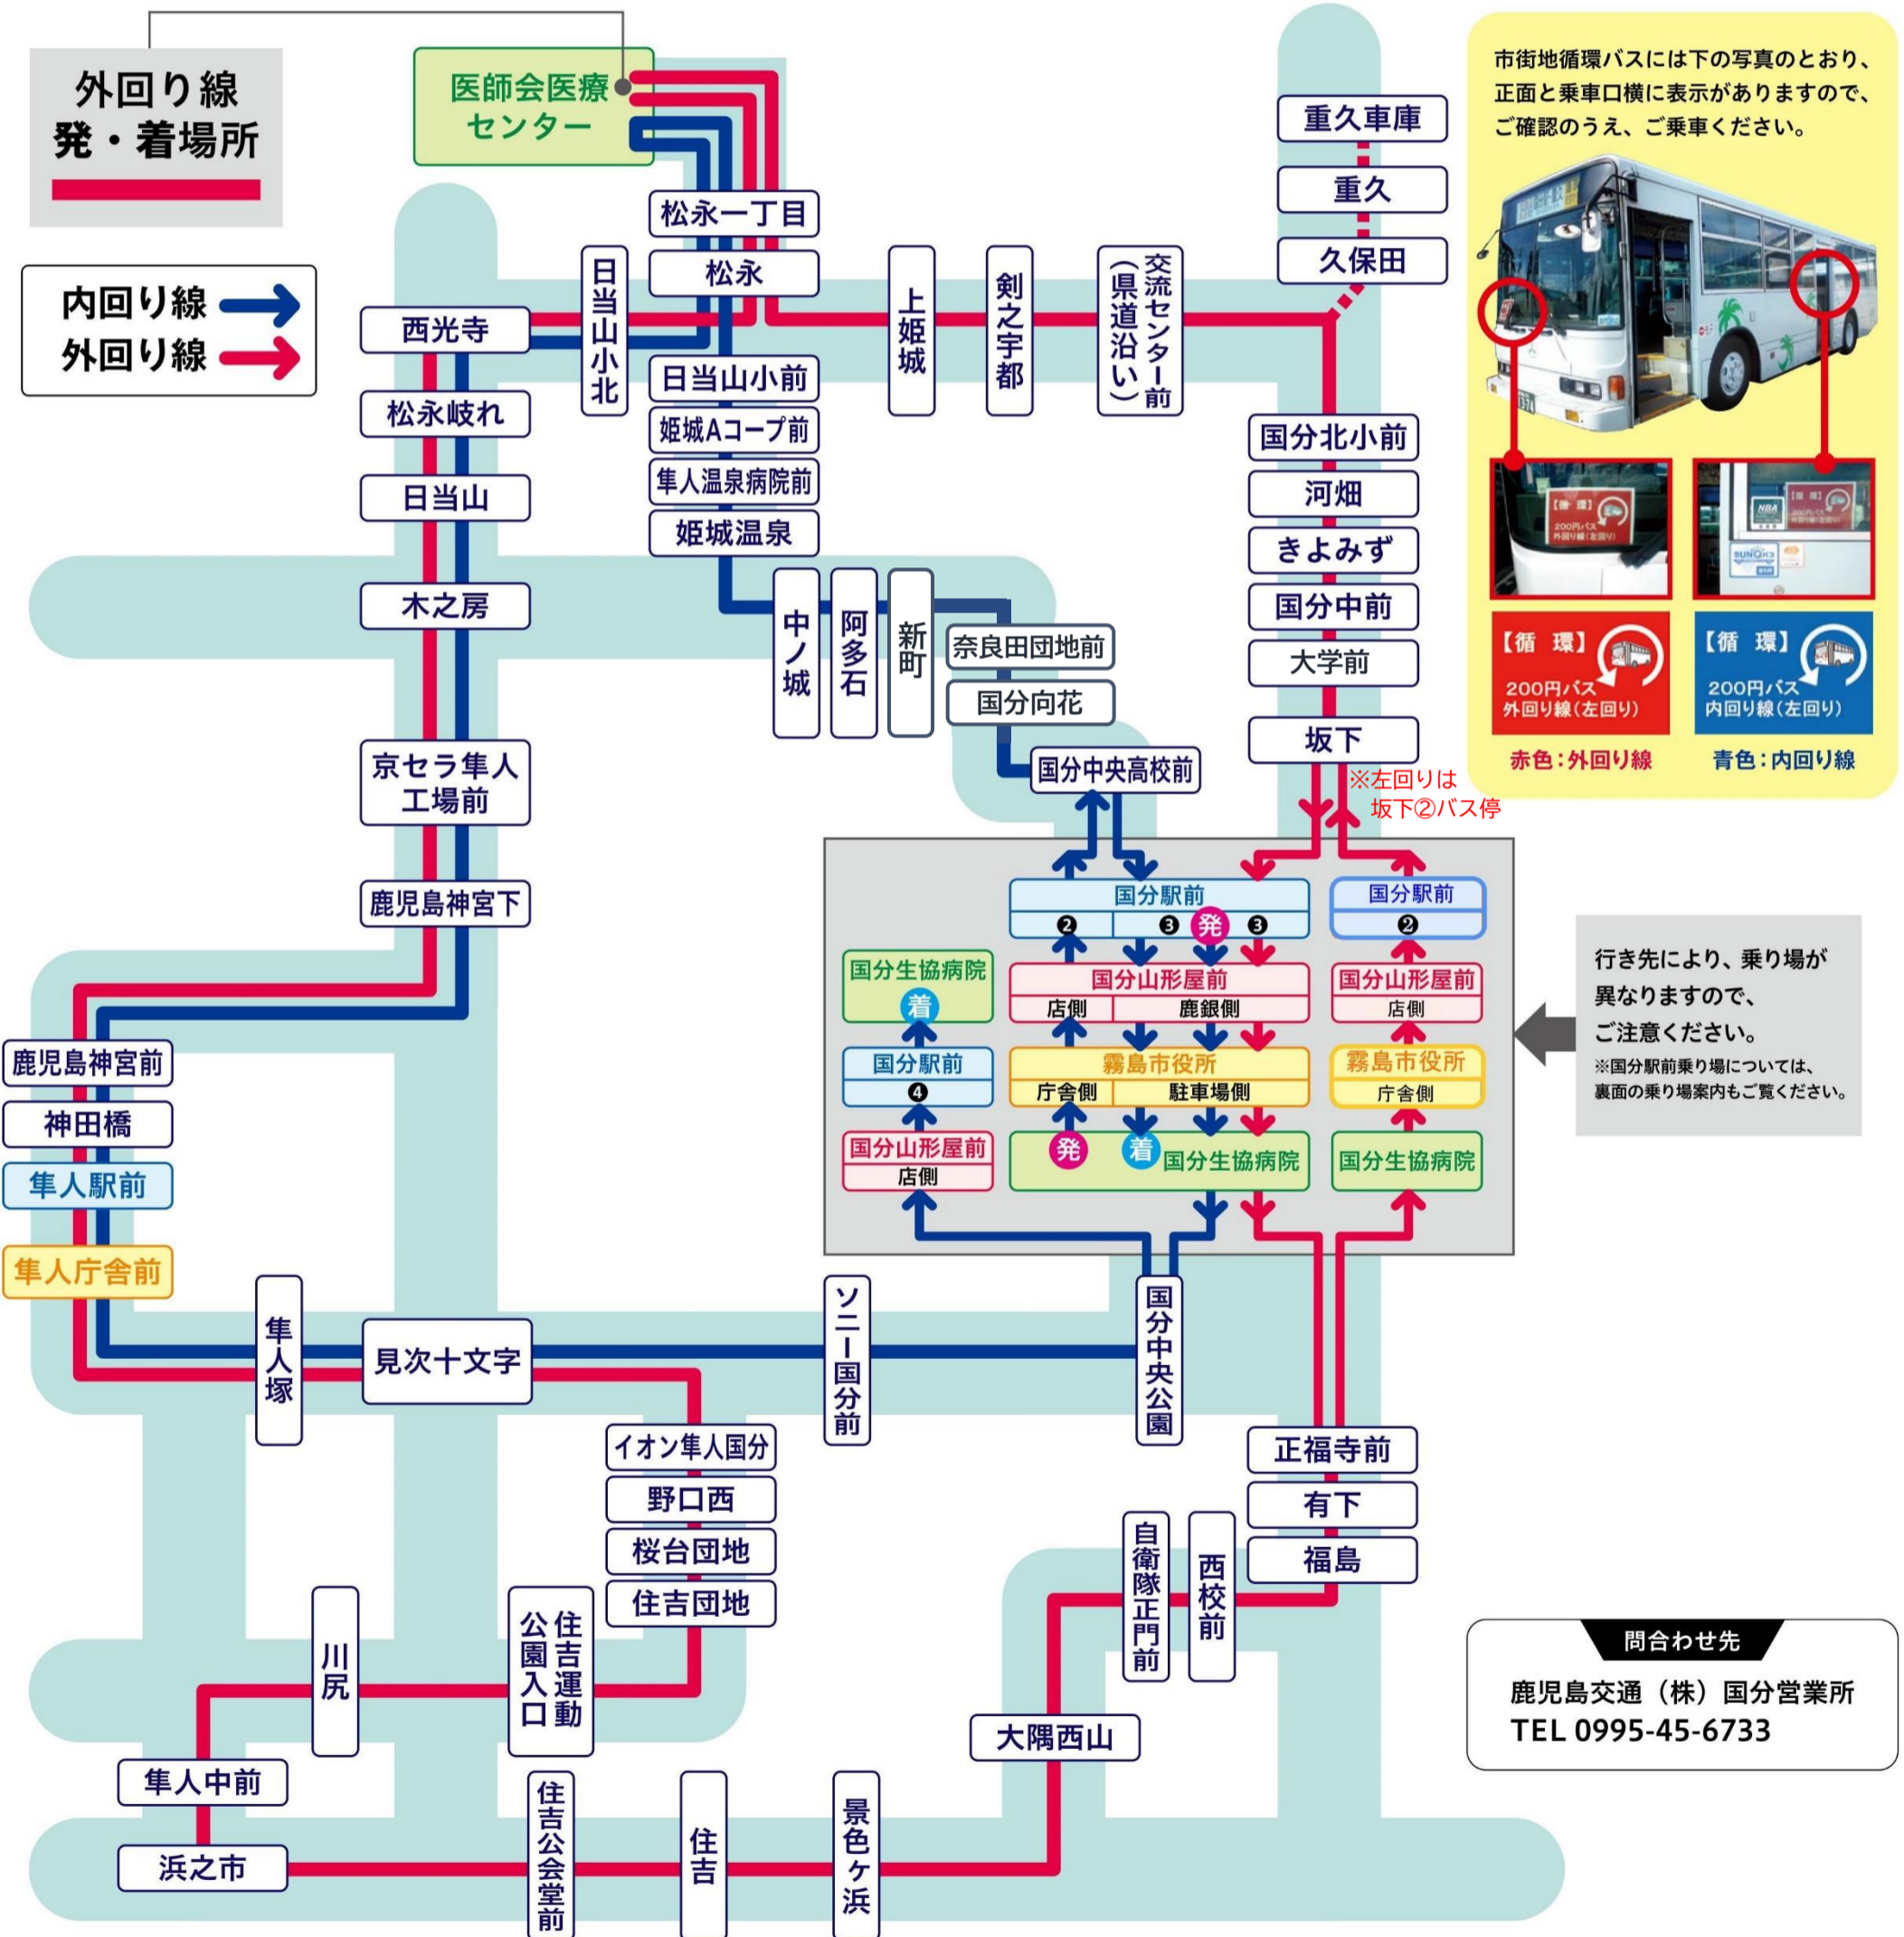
外回り線
発・着場所

内回り線
外回り線

医師会医療センター

松永一丁目
松永
日当山小北
西光寺
日当山小前
姫城Aコープ前
隼人温泉病院前
姫城温泉
上姫城
剣之宇都
交流センター前（県道沿い）
重久車庫
重久
久保田
国分北小前
河畑
きよみず
国分中前
大学前
坂下
※左回りは坂下②バス停

松永岐れ
日当山
木之房
京セラ隼人工場前
鹿児島神宮下

中ノ城
阿多石
新町
奈良田団地前
国分向花
国分中央高校前

国分駅前
❷ ❸ 発 ❸
国分山形屋前
店側 鹿銀側
霧島市役所
庁舎側 駐車場側
発 着 国分生協病院

国分駅前
❷
国分山形屋前
店側
霧島市役所
庁舎側
国分生協病院

国分生協病院
着
国分駅前
❹
国分山形屋前
店側

行き先により、乗り場が異なりますので、ご注意ください。
※国分駅前乗り場については、裏面の乗り場案内もご覧ください。

市街地循環バスには下の写真のとおり、正面と乗車口横に表示がありますので、ご確認のうえ、ご乗車ください。
【循 環】200円バス 外回り線（左回り）
【循 環】200円バス 内回り線（左回り）
赤色：外回り線
青色：内回り線

鹿児島神宮前
神田橋
隼人駅前
隼人庁舎前
隼人塚
見次十文字
ソニー国分前
国分中央公園
イオン隼人国分
野口西
桜台団地
住吉団地
正福寺前
有下
福島
自衛隊正門前
西校前
川尻
住吉運動公園入口
大隅西山
隼人中前
浜之市
住吉公会堂前
住吉
景色ヶ浜

問合わせ先
鹿児島交通（株）国分営業所
TEL 0995-45-6733